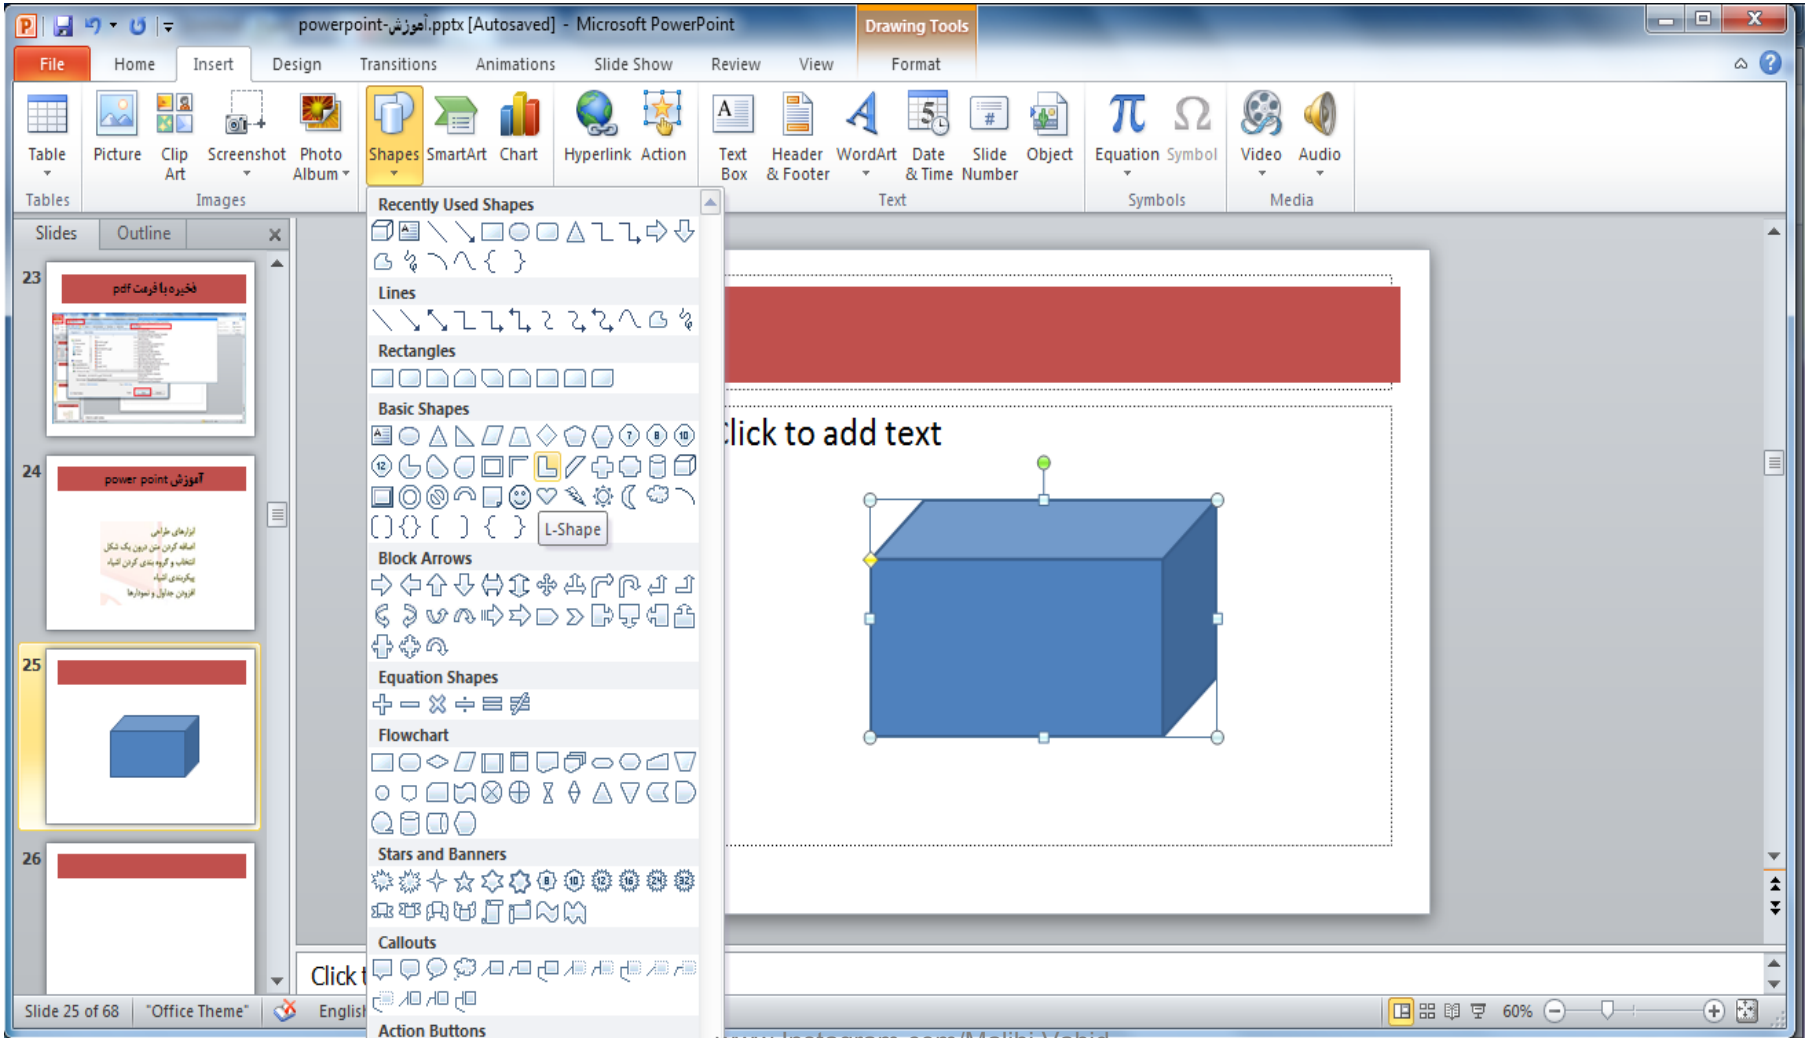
powerpoint-آموزش.pptx [Autosaved] - Microsoft PowerPoint

Drawing Tools

File
Home
Insert
Design
Transitions
Animations
Slide Show
Review
View
Format

Table
Tables
Picture
Clip Art
Screenshot
Photo Album
Images
Shapes
SmartArt
Chart
Hyperlink
Action
Text Box
Header & Footer
WordArt
Date & Time
Slide Number
Object
Text
Equation
Symbol
Symbols
Video
Audio
Media

Slides
Outline

23
ذخیره با فرمت pdf

24
آموزش power point
ابزارهای طراحی
اضافه کردن متن درون یک شکل
انتخاب و گروه بندی کردن اشیاء
یکپارچه‌سازی اشیاء
افزودن جداول و نمودارها

25

26

Recently Used Shapes
Lines
Rectangles
Basic Shapes
L-Shape
Block Arrows
Equation Shapes
Flowchart
Stars and Banners
Callouts
Action Buttons

Click to add text

Click t

Slide 25 of 68
"Office Theme"
English
60%